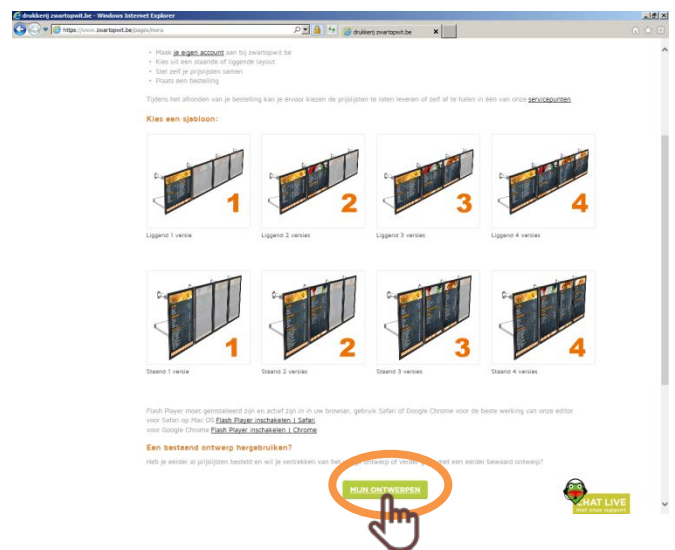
drukkerij zwartopwit.be - Windows Internet Explorer

https://www.zwartopwit.be/pris

drukkerij zwartopwit.be

- Maak je eigen account aan bij zwartopwit.be
- Kies uit een staande of liggende layout
- Stel zelf je prijslijsten samen
- Plaats een bestelling

Tijdens het afronden van je bestelling kan je ervoor kiezen de prijslijsten te laten leveren of zelf af te halen in één van onze servicepunten.

Kies een sjabloon:

1
Liggend 1 versie

2
Liggend 2 versies

3
Liggend 3 versies

4
Liggend 4 versies

1
Staand 1 versie

2
Staand 2 versies

3
Staand 3 versies

4
Staand 4 versies

Flash Player moet geïnstalleerd zijn en actief zijn in in uw browser, gebruik Safari of Google Chrome voor de beste werking van onze editor.
voor Safari op Mac OS Flash Player inschakelen | Safari
voor Google Chrome Flash Player inschakelen | Chrome

Een bestaand ontwerp hergebruiken?

Heb je eerder al prijslijsten besteld en wil je vertrekken van het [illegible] ontwerp of verder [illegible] met een eerder bewaard ontwerp?

MIJN ONTWERPEN

CHAT LIVE
met onze support